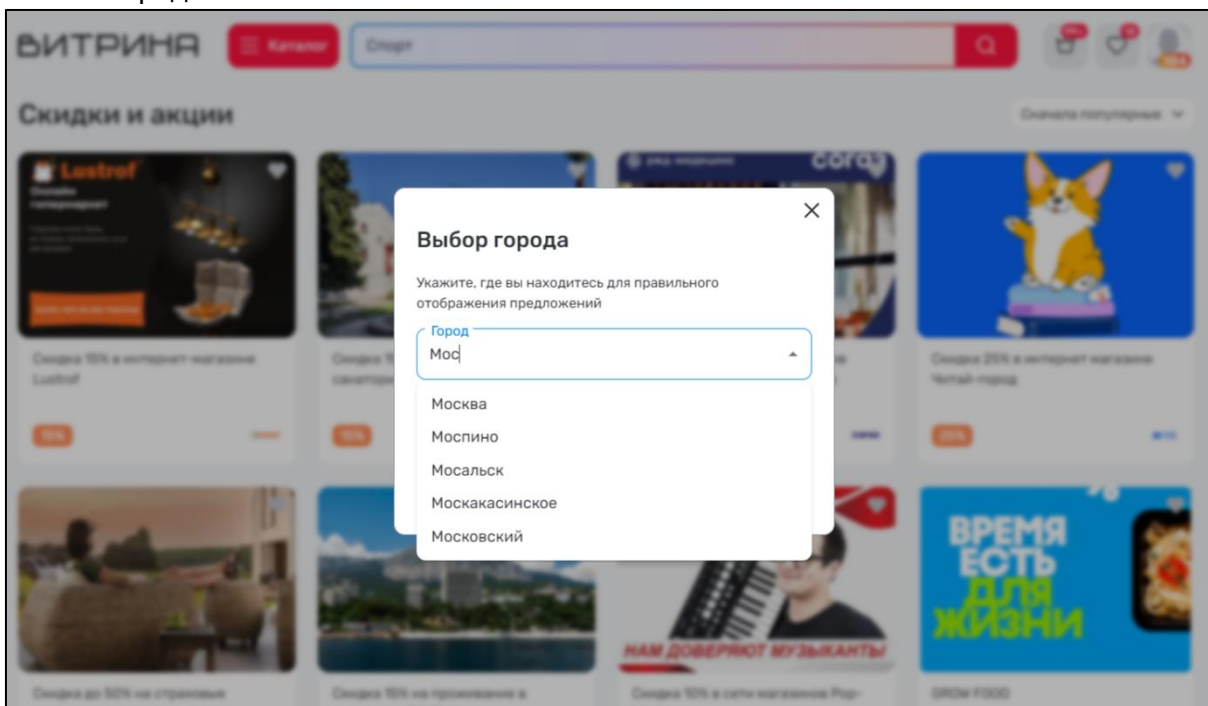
ВИТРИНА
Каталог
Спорт
Скидки и акции
Сначала популярные
Lustrof
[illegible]
Выбор города
Укажите, где вы находитесь для правильного отображения предложений
Город
Мос
Москва
Моспино
Мосальск
Москакасинское
Московский
Скидка 15% в интернет-магазине Lustrof
Скидка 25% в интернет магазине Читай-город
15%
25%
ВРЕМЯ ЕСТЬ ДЛЯ ЖИЗНИ
НАМ ДОВЕРЯЮТ МУЗЫКАНТЫ
Скидка до 50% на страховые
Скидка 15% на проживание в
Скидка 10% в сети магазинов Pop-
GROW FOOD